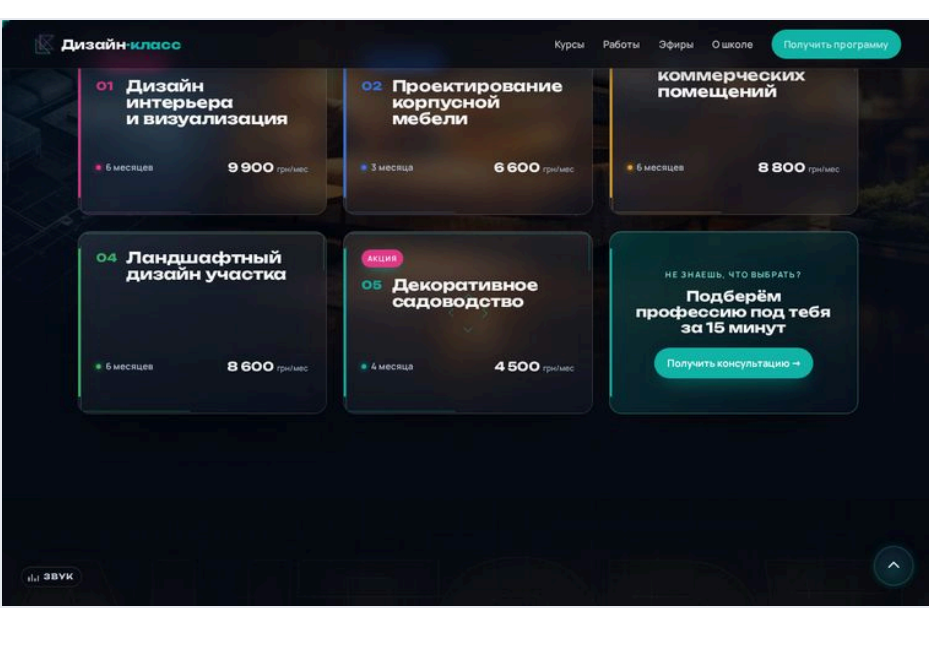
Дизайн-класс

Курсы Работы Эфиры О школе Получить программу

01 Дизайн интерьера и визуализация
6 месяцев 9 900 грн/мес

02 Проектирование корпусной мебели
3 месяца 6 600 грн/мес

коммерческих помещений
6 месяцев 8 800 грн/мес

04 Ландшафтный дизайн участка
6 месяцев 8 600 грн/мес

АКЦИЯ
05 Декоративное садоводство
4 месяца 4 500 грн/мес

НЕ ЗНАЕШЬ, ЧТО ВЫБРАТЬ?
Подберём профессию под тебя за 15 минут
Получить консультацию →

ЗВУК